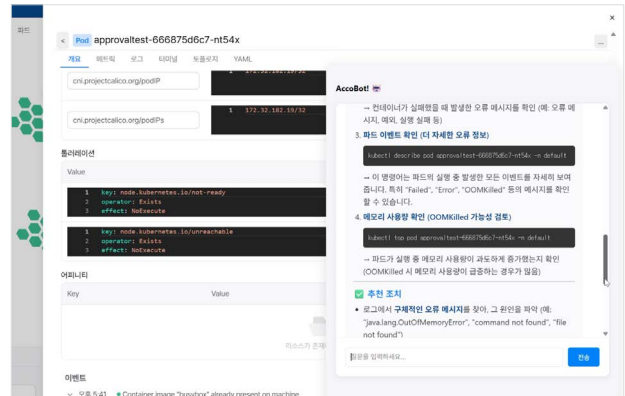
파드

< Pod approvaltest-666875d6c7-nt54x

개요 메트릭 로그 터미널 토폴로지 YAML

cni.projectcalico.org/podIP 1 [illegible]

cni.projectcalico.org/podIPs 1 172.32.182.19/32

톨러레이션

Value

1 key: node.kubernetes.io/not-ready
2 operator: Exists
3 effect: NoExecute

1 key: node.kubernetes.io/unreachable
2 operator: Exists
3 effect: NoExecute

어피니티

Key Value

리소스가 존재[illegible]

이벤트

오후 5:41 Container image "busybox" already present on machine

AccoBot!

→ 컨테이너가 실패했을 때 발생한 오류 메시지를 확인 (예: 오류 메시지, 예외, 실행 실패 등)

3. 파드 이벤트 확인 (더 자세한 오류 정보)

kubectl describe pod approvaltest-666875d6c7-nt54x -n default

→ 이 명령어는 파드의 실행 중 발생한 모든 이벤트를 자세히 보여줍니다. 특히 "Failed", "Error", "OOMKilled" 등의 메시지를 확인할 수 있습니다.

4. 메모리 사용량 확인 (OOMKilled 가능성 검토)

kubectl top pod approvaltest-666875d6c7-nt54x -n default

→ 파드가 실행 중 메모리 사용량이 과도하게 증가했는지 확인 (OOMKilled 시 메모리 사용량이 급증하는 경우가 많음)

추천 조치

• 로그에서 구체적인 오류 메시지를 찾아, 그 원인을 파악 (예: "java.lang.OutOfMemoryError", "command not found", "file not found")

질문을 입력하세요...

전송